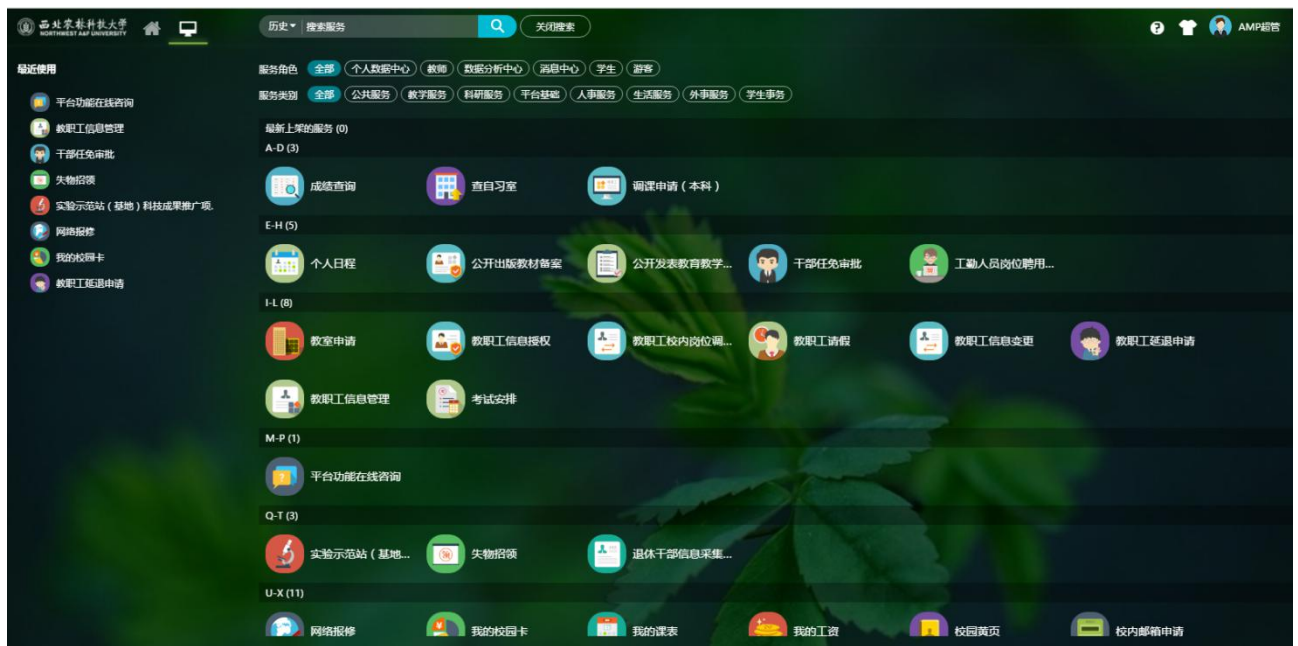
西北农林科技大学
NORTHWEST A&F UNIVERSITY

历史▾ 搜索服务
关闭搜索

AMP超管

最近使用
平台功能在线咨询
教职工信息管理
干部任免审批
失物招领
实验示范站（基地）科技成果推广项.
网络报修
我的校园卡
教职工延退申请

服务角色 全部 个人数据中心 教师 数据分析中心 消息中心 学生 游客
服务类别 全部 公共服务 教学服务 科研服务 平台基础 人事服务 生活服务 外事服务 学生事务

最新上架的服务 (0)

A-D (3)
成绩查询
查自习室
调课申请（本科）

E-H (5)
个人日程
公开出版教材备案
公开发表教育教学...
干部任免审批
工勤人员岗位聘用...

I-L (8)
教室申请
教职工信息授权
教职工校内岗位调...
教职工请假
教职工信息变更
教职工延退申请
教职工信息管理
考试安排

M-P (1)
平台功能在线咨询

Q-T (3)
实验示范站（基地...
失物招领
退休干部信息采集...

U-X (11)
网络报修
我的校园卡
我的课表
我的工资
校园黄页
校内邮箱申请